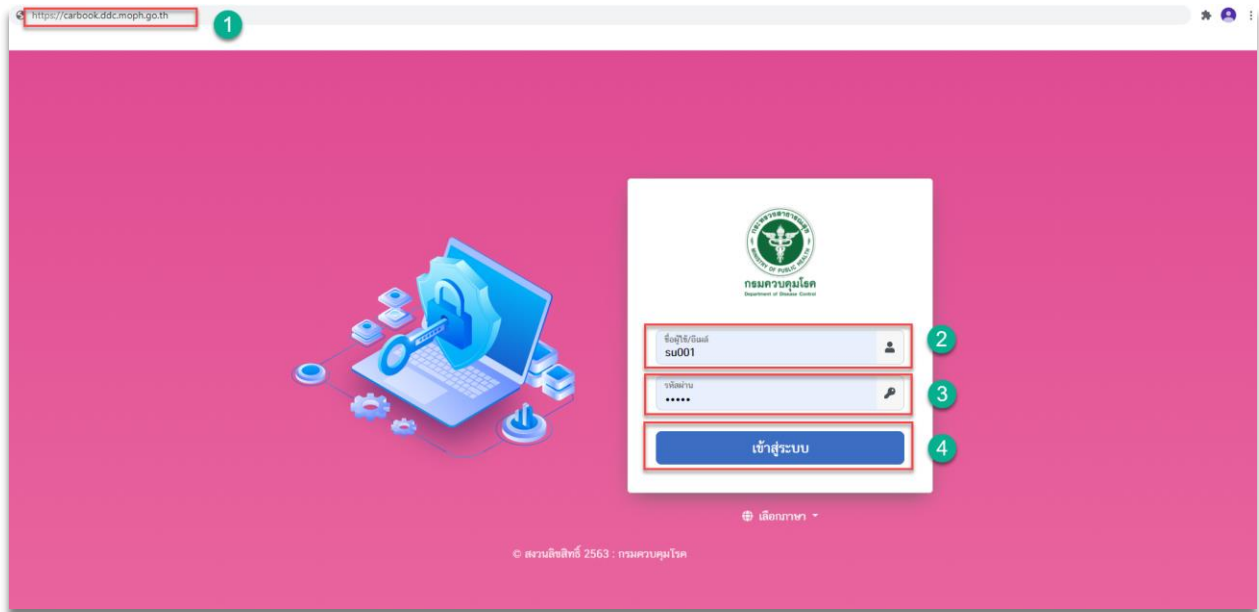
https://carbook.ddc.moph.go.th

1

กระทรวงสาธารณสุข
MINISTRY OF PUBLIC HEALTH
กรมควบคุมโรค
Department of Disease Control

ชื่อผู้ใช้/อีเมล์
su001

2

รหัสผ่าน
•••••

3

เข้าสู่ระบบ

4

เลือกภาษา

© สงวนลิขสิทธิ์ 2563 : กรมควบคุมโรค